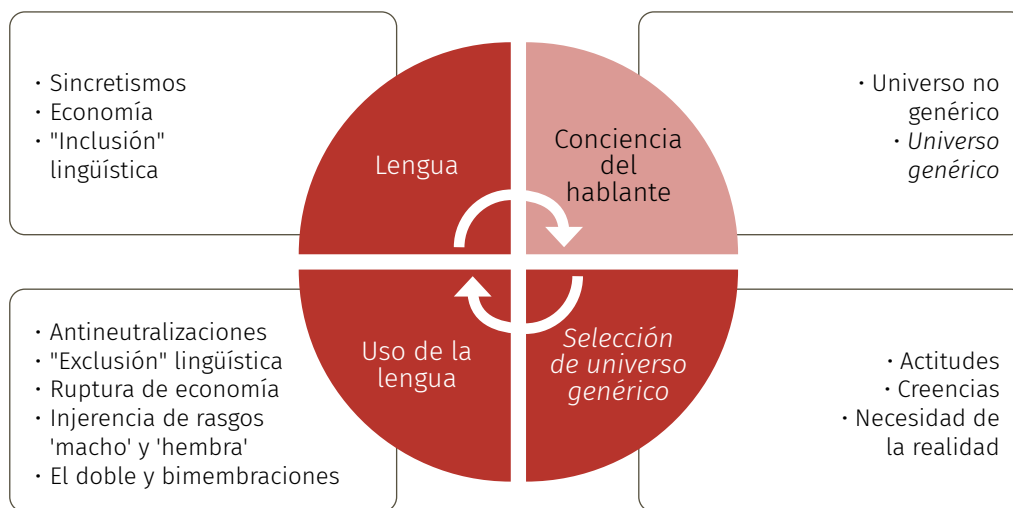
· Sincretismos
· Economía
· "Inclusión" lingüística

Lengua

Conciencia del hablante

· Universo no genérico
· *Universo genérico*

· Antineutralizaciones
· "Exclusión" lingüística
· Ruptura de economía
· Injerencia de rasgos 'macho' y 'hembra'
· El doble y bimembraciones

Uso de la lengua

*Selección de universo genérico*

· Actitudes
· Creencias
· Necesidad de la realidad